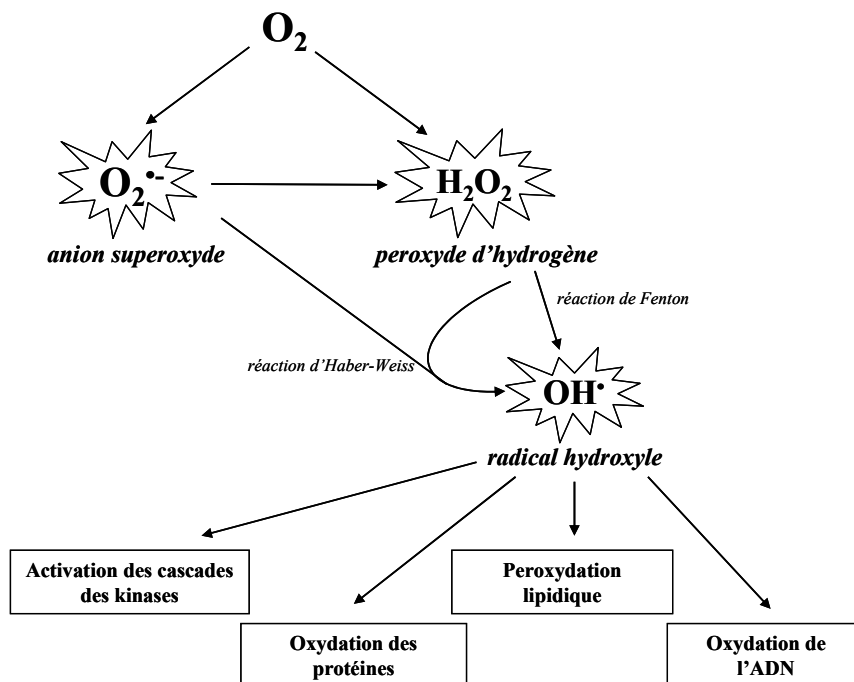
$O_2$

$O_2^{\bullet -}$

anion superoxyde

$H_2O_2$

peroxyde d'hydrogène

réaction de Fenton

réaction d'Haber-Weiss

$OH^{\bullet}$

radical hydroxyle

Activation des cascades des kinases

Peroxydation lipidique

Oxydation des protéines

Oxydation de l'ADN